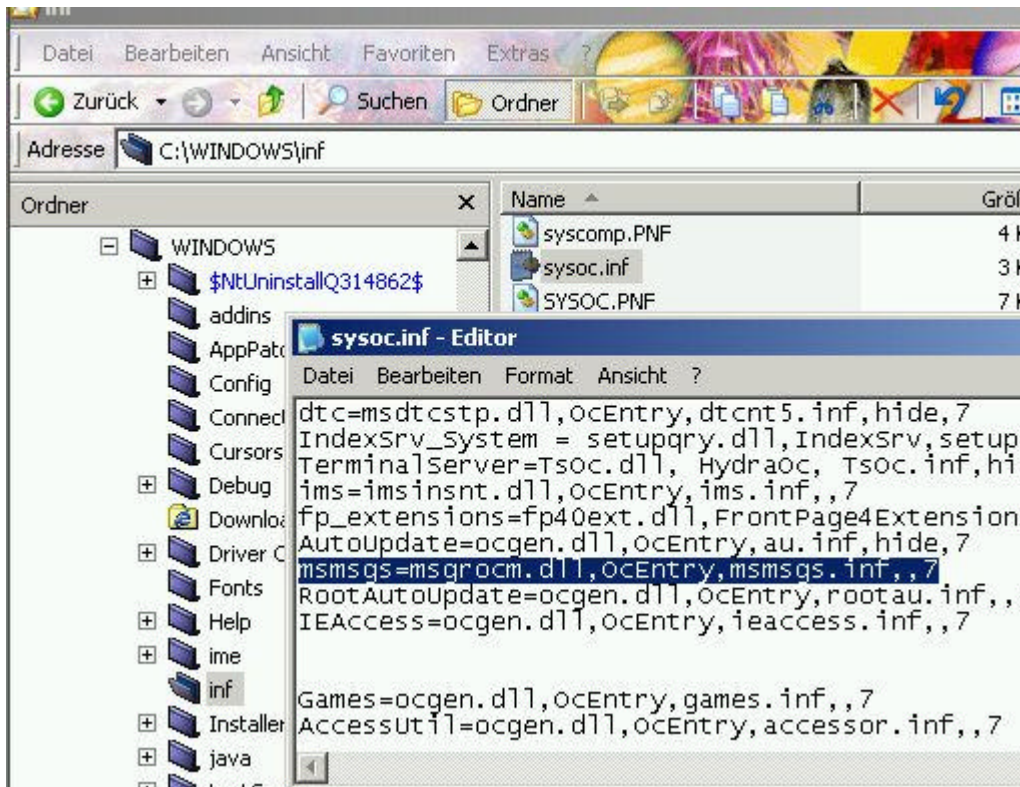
inf

Datei Bearbeiten Ansicht Favoriten Extras ?

Zurück Suchen Ordner

Adresse C:\WINDOWS\inf

Ordner

WINDOWS
$NtUninstallQ314862$
addins
AppPatc
Config
Connect
Cursors
Debug
Downlo
Driver C
Fonts
Help
ime
inf
Installer
java

Name
syscomp.PNF
sysoc.inf
SYSOC.PNF

Größ
4 K
3 K
7 K

sysoc.inf - Editor

Datei Bearbeiten Format Ansicht ?

dtc=msdtcstp.dll,OcEntry,dtcnt5.inf,hide,7
IndexSrv_System = setupqry.dll,IndexSrv,setup
TerminalServer=TsOc.dll, HydraOc, TsOc.inf,hi
ims=imsinsnt.dll,OcEntry,ims.inf,,7
fp_extensions=fp40ext.dll,FrontPage4Extension
AutoUpdate=ocgen.dll,OcEntry,au.inf,hide,7
msmsgs=msgrocm.dll,OcEntry,msmsgs.inf,,7
RootAutoUpdate=ocgen.dll,OcEntry,rootau.inf,,
IEAccess=ocgen.dll,OcEntry,ieaccess.inf,,7

Games=ocgen.dll,OcEntry,games.inf,,7
AccessUtil=ocgen.dll,OcEntry,accessor.inf,,7